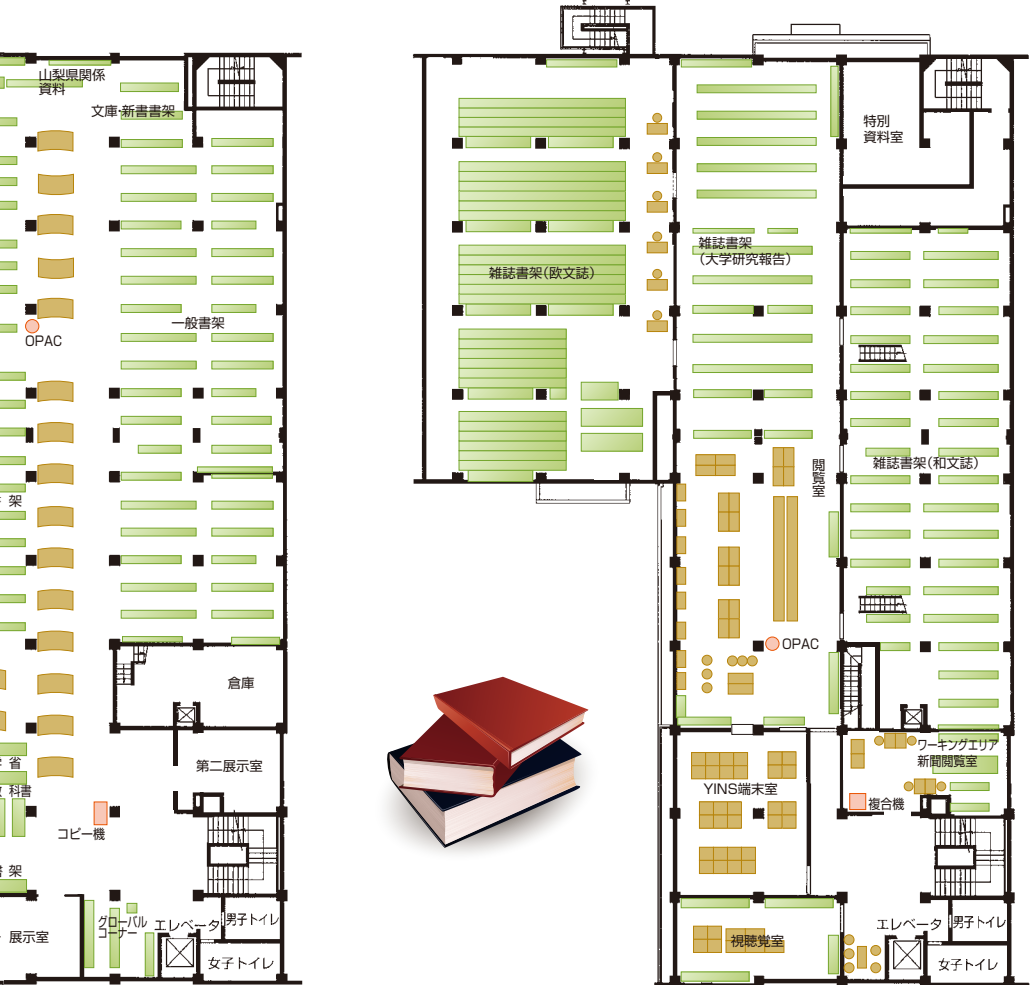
山梨県関係
資料
文庫・新書書架
OPAC
一般書架
架
倉庫
第二展示室
省
料書
コピー機
架
展示室
グローバル
コーナー
エレベータ
男子トイレ
女子トイレ
雑誌書架(欧文誌)
雑誌書架
(大学研究報告)
特別
資料室
雑誌書架(和文誌)
閲覧室
OPAC
ワーキングエリア
新聞閲覧室
YINS端末室
複合機
視聴覚室
エレベータ
男子トイレ
女子トイレ